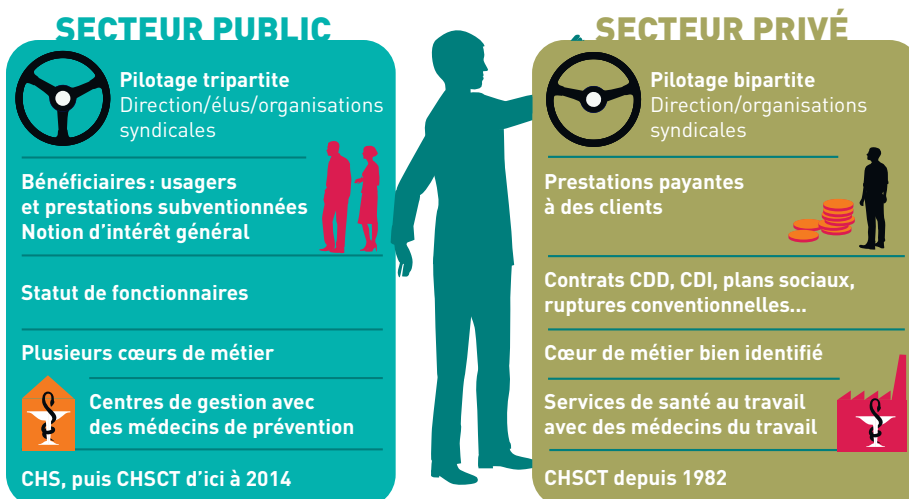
SECTEUR PUBLIC

Pilotage tripartite
Direction/élus/organisations syndicales

Bénéficiaires : usagers et prestations subventionnées
Notion d'intérêt général

Statut de fonctionnaires

Plusieurs cœurs de métier

Centres de gestion avec des médecins de prévention

CHS, puis CHSCT d'ici à 2014

SECTEUR PRIVÉ

Pilotage bipartite
Direction/organisations syndicales

Prestations payantes à des clients

Contrats CDD, CDI, plans sociaux, ruptures conventionnelles...

Cœur de métier bien identifié

Services de santé au travail avec des médecins du travail

CHSCT depuis 1982